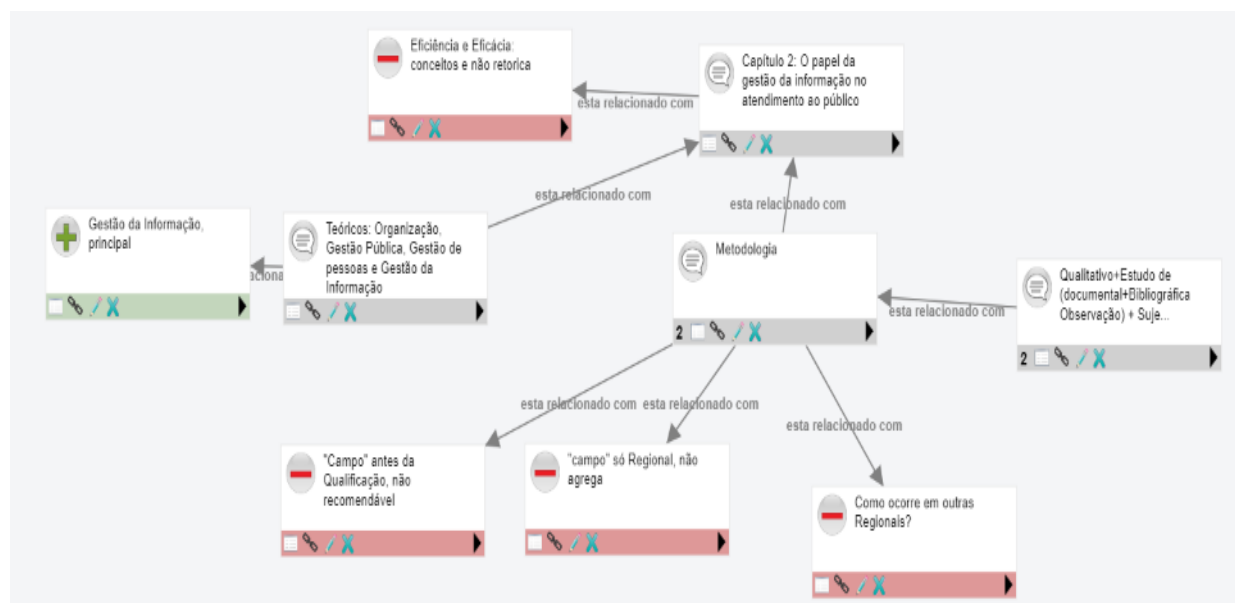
Eficiência e Eficácia: conceitos e não retorica

esta relacionado com

Capítulo 2: O papel da gestão da informação no atendimento ao público

esta relacionado com

esta relacionado com

Gestão da Informação, principal

relaciona

Teóricos: Organização, Gestão Pública, Gestão de pessoas e Gestão da Informação

Metodologia

2

esta relacionado com

Qualitativo+Estudo de (documental+Bibliográfica Observação) + Suje...

2

esta relacionado com

esta relacionado com

esta relacionado com

"Campo" antes da Qualificação, não recomendável

"campo" só Regional, não agrega

Como ocorre em outras Regionais?